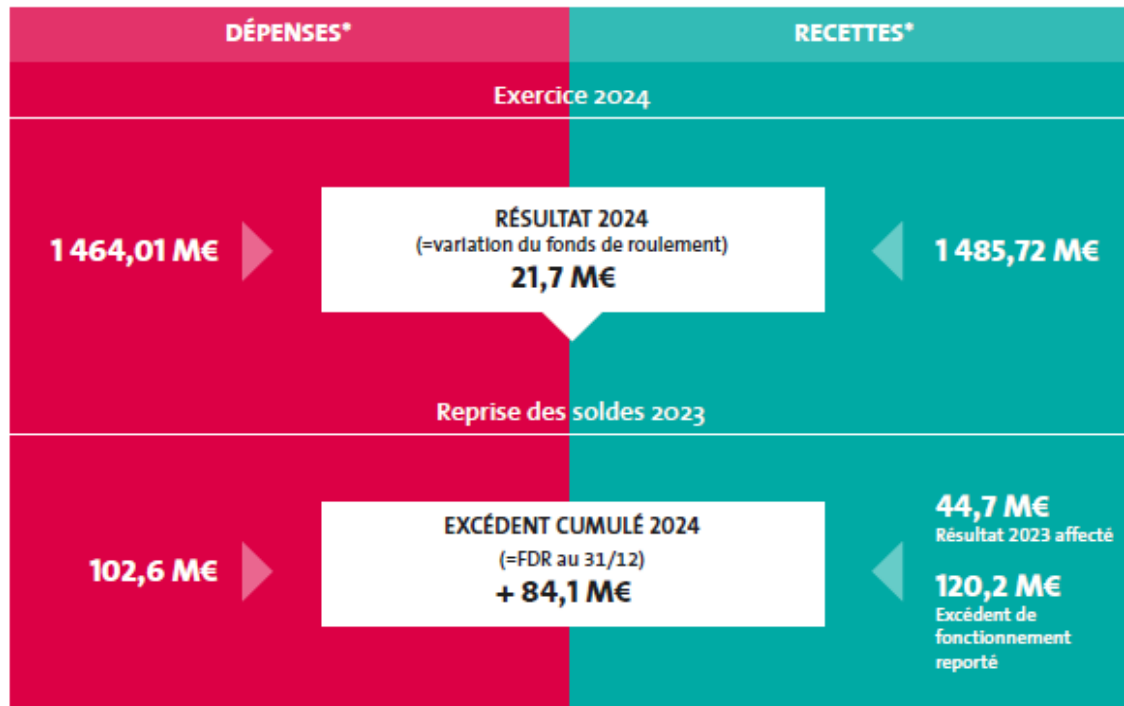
DÉPENSES*

RECETTES*

Exercice 2024

1 464,01 M€

RÉSULTAT 2024
(=variation du fonds de roulement)
21,7 M€

1 485,72 M€

Reprise des soldes 2023

102,6 M€

EXCÉDENT CUMULÉ 2024
(=FDR au 31/12)
+ 84,1 M€

44,7 M€
Résultat 2023 affecté

120,2 M€
Excédent de fonctionnement reporté